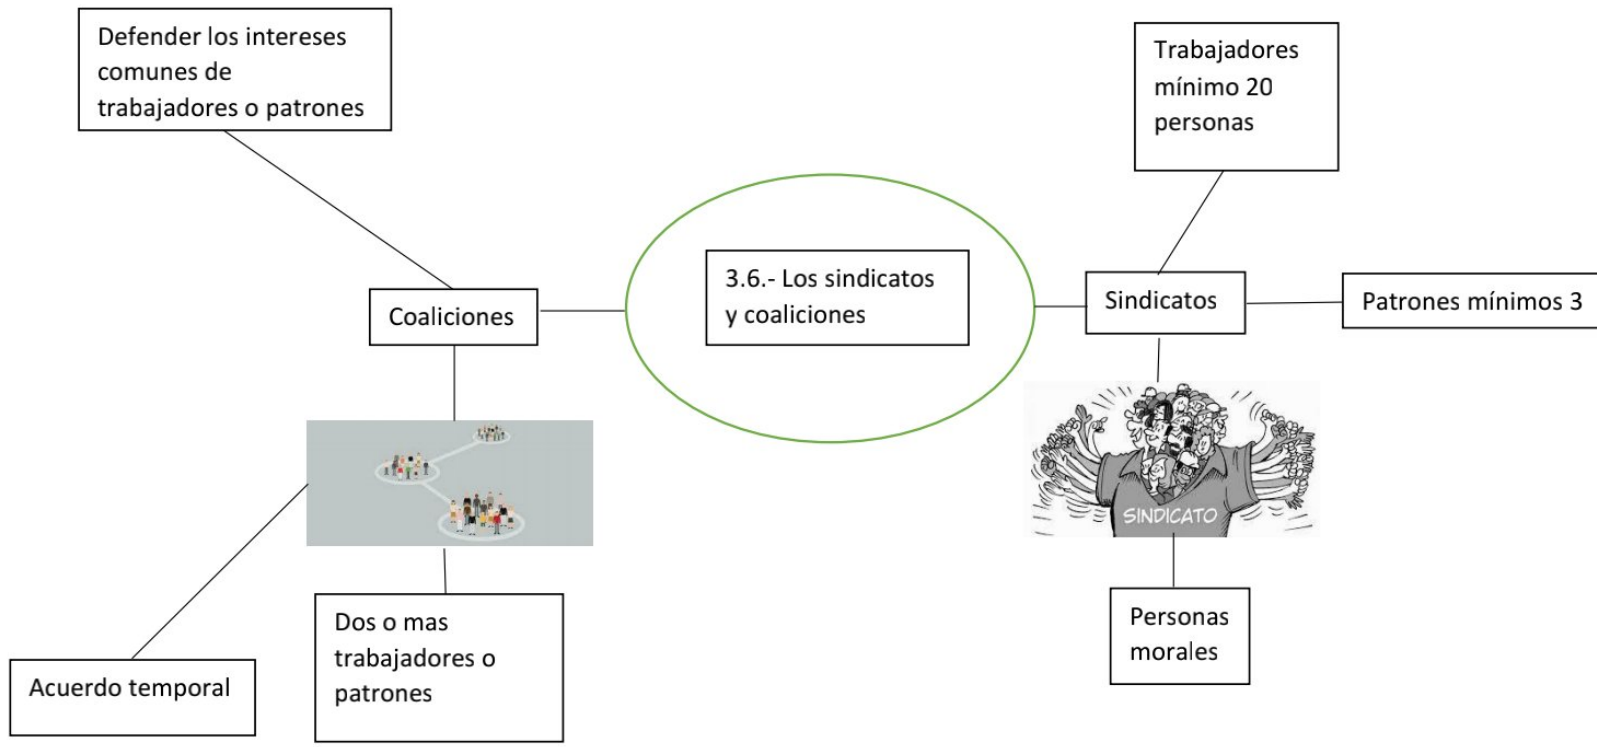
Defender los intereses comunes de trabajadores o patrones

Trabajadores mínimo 20 personas

3.6.- Los sindicatos y coaliciones

Coaliciones

Sindicatos

Patrones mínimos 3

SINDICATO

Acuerdo temporal

Dos o mas trabajadores o patrones

Personas morales